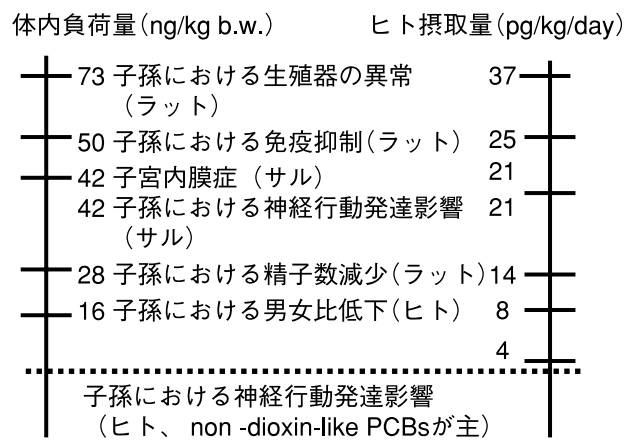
体内負荷量(ng/kg b.w.)　ヒト摂取量(pg/kg/day)

73 子孫における生殖器の異常（ラット）　37

50 子孫における免疫抑制(ラット)　25

42 子宮内膜症（サル）　21

42 子孫における神経行動発達影響（サル）　21

28 子孫における精子数減少(ラット)　14

16 子孫における男女比低下(ヒト)　8

4

子孫における神経行動発達影響（ヒト、 non -dioxin-like PCBsが主）